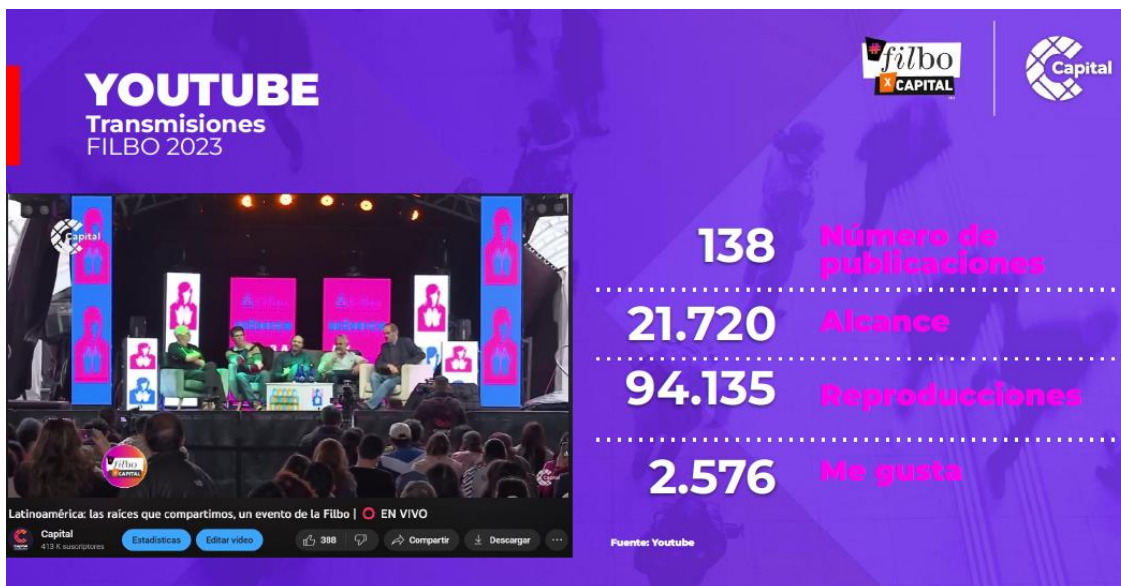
YOUTUBE
Transmisiones
FILBO 2023

#filbo X CAPITAL

Capital

Capital

filbo CAPITAL

Latinoamérica: las raíces que compartimos, un evento de la Filbo | EN VIVO

Capital
413 K suscriptores

Estadísticas

Editar video

388

Compartir

Descargar

138 Número de publicaciones

21.720 Alcance

94.135 Reproducciones

2.576 Me gusta

Fuente: Youtube